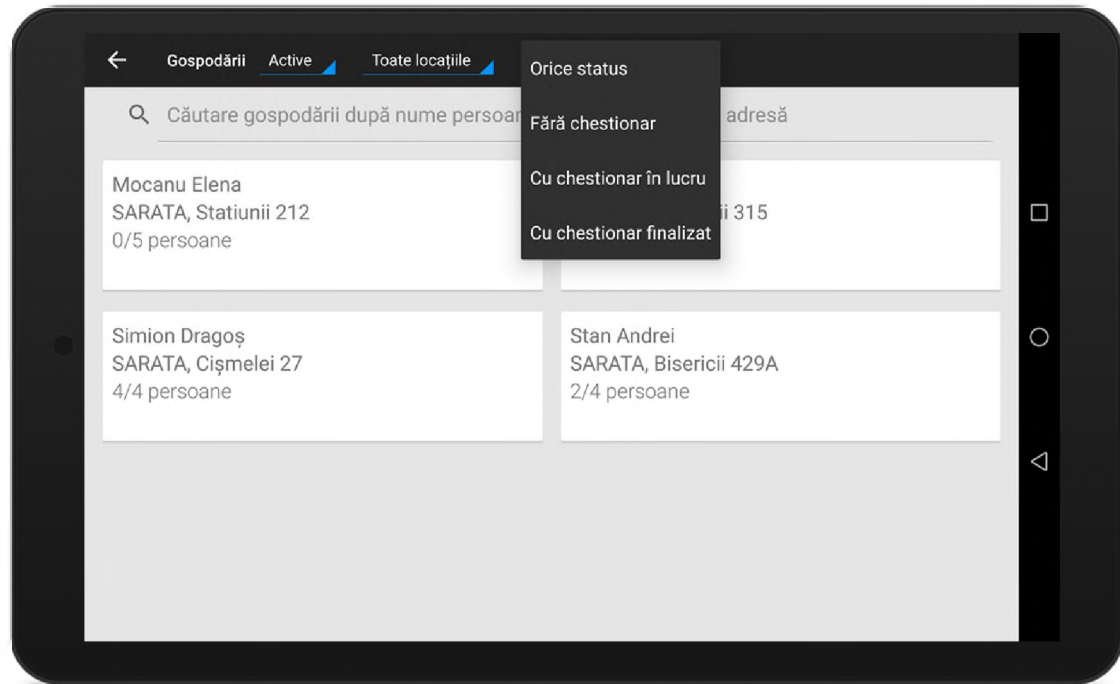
Gospodării Active Toate locațiile

Orice status

Fără chestionar

Cu chestionar în lucru

Cu chestionar finalizat

Căutare gospodării după nume persoan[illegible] adresă

Mocanu Elena
SARATA, Statiunii 212
0/5 persoane

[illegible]i 315

Simion Dragoș
SARATA, Cișmelei 27
4/4 persoane

Stan Andrei
SARATA, Bisericii 429A
2/4 persoane